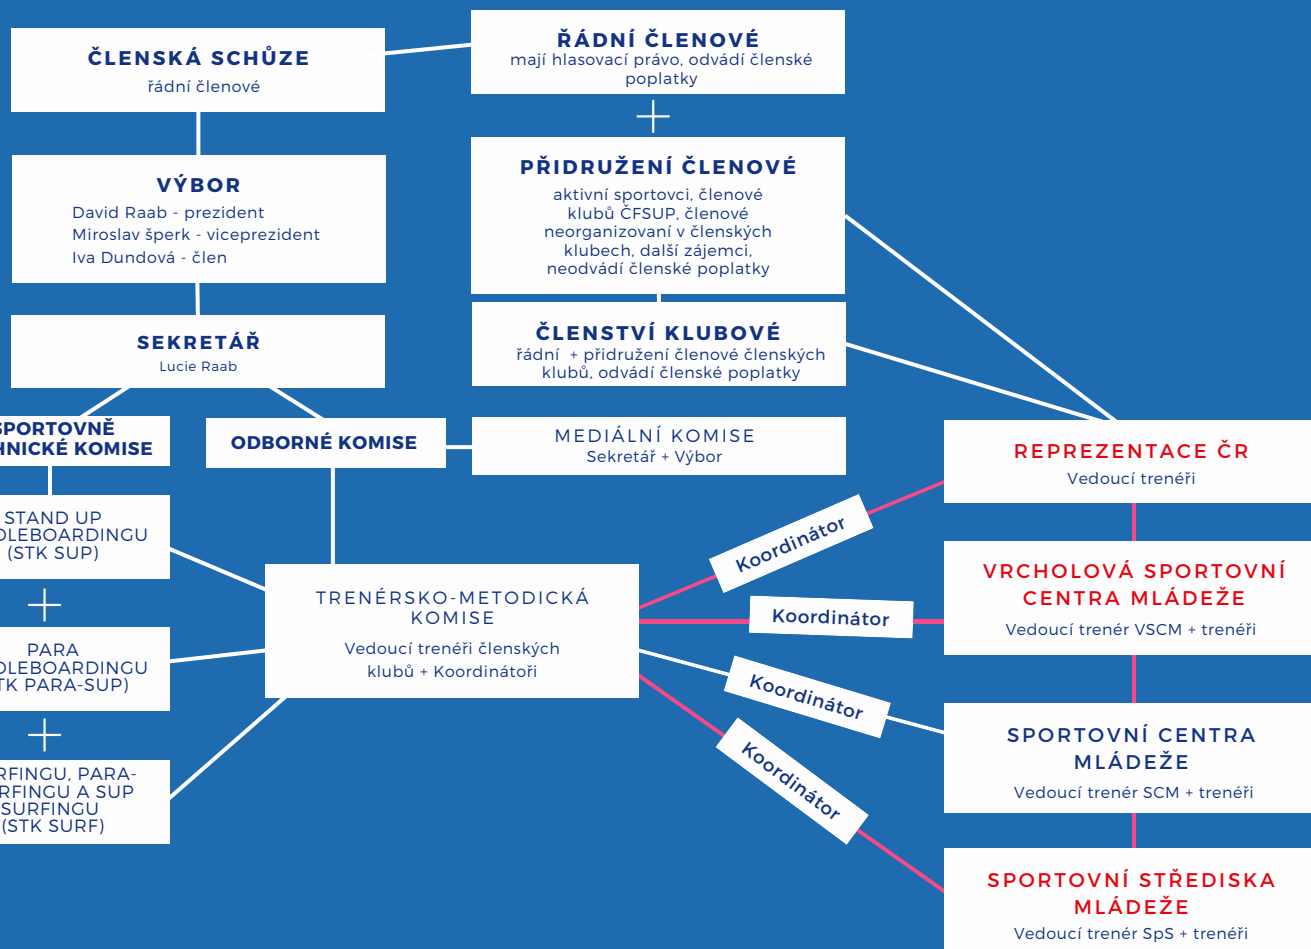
ČLENSKÁ SCHŮZE
řádní členové

ŘÁDNÍ ČLENOVÉ
mají hlasovací právo, odvádí členské poplatky

+

PŘIDRUŽENÍ ČLENOVÉ
aktivní sportovci, členové klubů ČFSUP, členové neorganizovaní v členských klubech, další zájemci, neodvádí členské poplatky

VÝBOR
David Raab - prezident
Miroslav šperk - viceprezident
Iva Dundová - člen

ČLENSTVÍ KLUBOVÉ
řádní + přidružení členové členských klubů, odvádí členské poplatky

SEKRETÁŘ
Lucie Raab

SPORTOVNĚ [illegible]NICKÉ KOMISE

ODBORNÉ KOMISE

MEDIÁLNÍ KOMISE
Sekretář + Výbor

REPREZENTACE ČR
Vedoucí trenéři

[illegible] STAND UP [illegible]DLEBOARDINGU (STK SUP)

Koordinátor

VRCHOLOVÁ SPORTOVNÍ CENTRA MLÁDEŽE
Vedoucí trenér VSCM + trenéři

TRENÉRSKO-METODICKÁ KOMISE
Vedoucí trenéři členských klubů + Koordinátoři

Koordinátor

+

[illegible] PARA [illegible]DLEBOARDINGU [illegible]TK PARA-SUP)

Koordinátor

SPORTOVNÍ CENTRA MLÁDEŽE
Vedoucí trenér SCM + trenéři

+

Koordinátor

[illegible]RFINGU, PARA-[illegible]RFINGU A SUP SURFINGU (STK SURF)

SPORTOVNÍ STŘEDISKA MLÁDEŽE
Vedoucí trenér SpS + trenéři